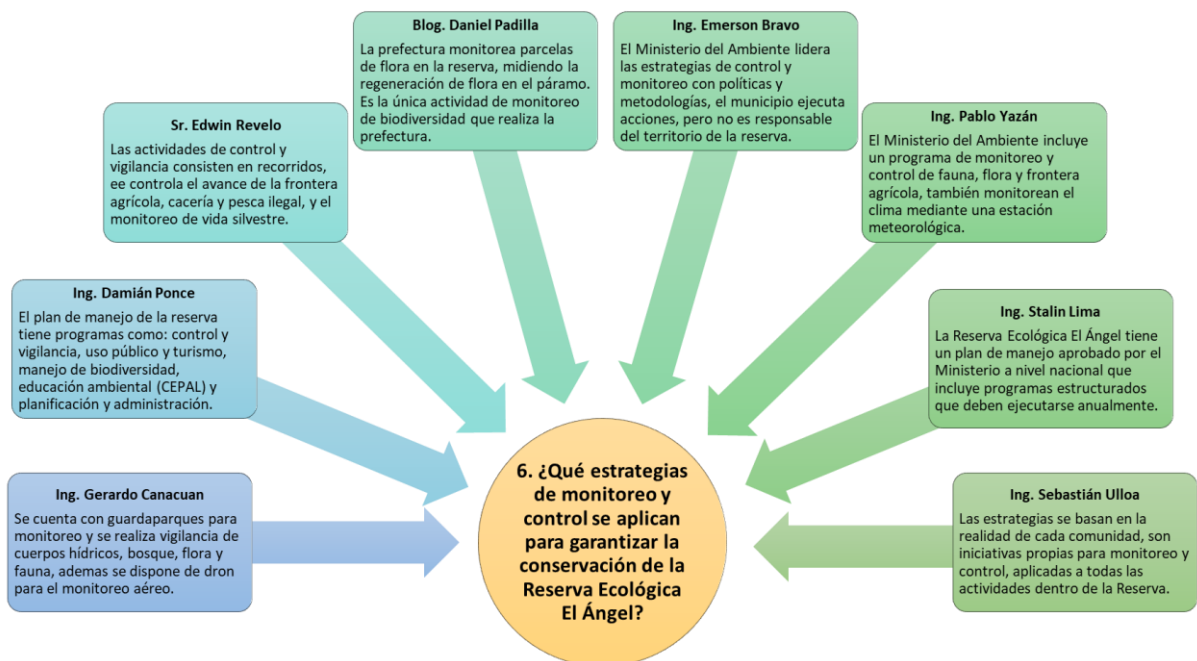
Blog. Daniel Padilla

La prefectura monitorea parcelas de flora en la reserva, midiendo la regeneración de flora en el páramo. Es la única actividad de monitoreo de biodiversidad que realiza la prefectura.

Ing. Emerson Bravo

El Ministerio del Ambiente lidera las estrategias de control y monitoreo con políticas y metodologías, el municipio ejecuta acciones, pero no es responsable del territorio de la reserva.

Sr. Edwin Revelo

Las actividades de control y vigilancia consisten en recorridos, ee controla el avance de la frontera agrícola, cacería y pesca ilegal, y el monitoreo de vida silvestre.

Ing. Pablo Yazán

El Ministerio del Ambiente incluye un programa de monitoreo y control de fauna, flora y frontera agrícola, también monitorean el clima mediante una estación meteorológica.

Ing. Damián Ponce

El plan de manejo de la reserva tiene programas como: control y vigilancia, uso público y turismo, manejo de biodiversidad, educación ambiental (CEPAL) y planificación y administración.

Ing. Stalin Lima

La Reserva Ecológica El Ángel tiene un plan de manejo aprobado por el Ministerio a nivel nacional que incluye programas estructurados que deben ejecutarse anualmente.

Ing. Gerardo Canacuan

Se cuenta con guardaparques para monitoreo y se realiza vigilancia de cuerpos hídricos, bosque, flora y fauna, ademas se dispone de dron para el monitoreo aéreo.

6. ¿Qué estrategias de monitoreo y control se aplican para garantizar la conservación de la Reserva Ecológica El Ángel?

Ing. Sebastián Ulloa

Las estrategias se basan en la realidad de cada comunidad, son iniciativas propias para monitoreo y control, aplicadas a todas las actividades dentro de la Reserva.